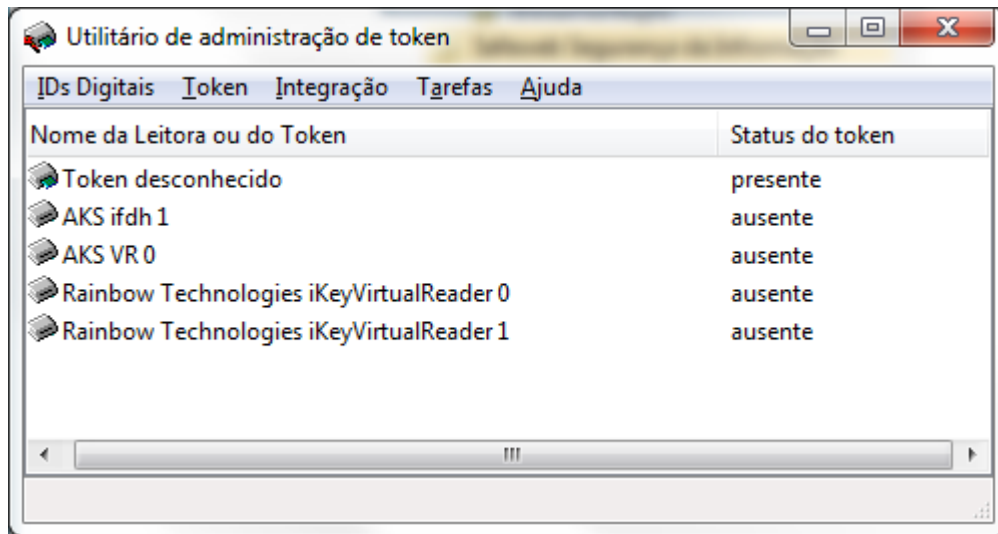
Utilitário de administração de token

IDs Digitais Token Integração Tarefas Ajuda

| Nome da Leitora ou do Token | Status do token |
|---|---|
| Token desconhecido | presente |
| AKS ifdh 1 | ausente |
| AKS VR 0 | ausente |
| Rainbow Technologies iKeyVirtualReader 0 | ausente |
| Rainbow Technologies iKeyVirtualReader 1 | ausente |